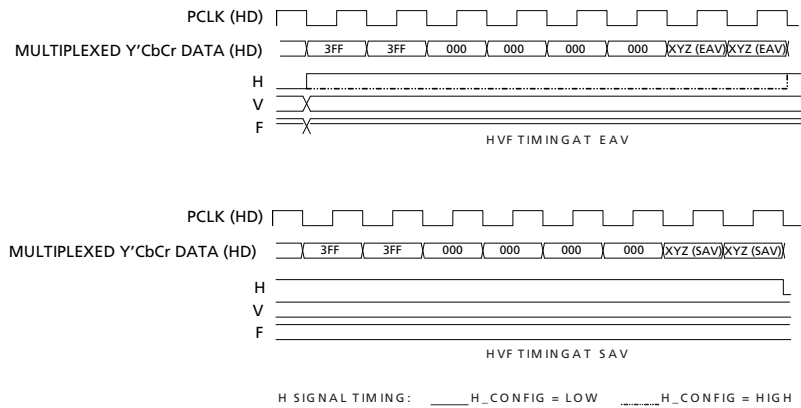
PCLK (HD)

MULTIPLEXED Y'CbCr DATA (HD)

3FF 3FF 000 000 000 000 XYZ (EAV) XYZ (EAV)

H

V

F

HVF TIMINGAT EAV

PCLK (HD)

MULTIPLEXED Y'CbCr DATA (HD)

3FF 3FF 000 000 000 000 XYZ (SAV) XYZ (SAV)

H

V

F

HVF TIMINGAT SAV

H SIGNAL TIMING: H_CONFIG = LOW H_CONFIG = HIGH